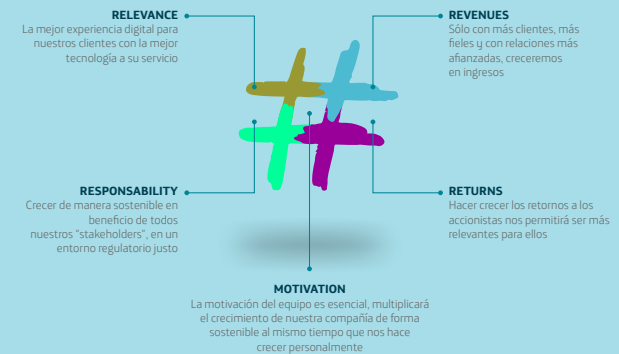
RELEVANCE
La mejor experiencia digital para nuestros clientes con la mejor tecnología a su servicio

REVENUES
Sólo con más clientes, más fieles y con relaciones más afianzadas, creceremos en ingresos

RESPONSABILITY
Crecer de manera sostenible en beneficio de todos nuestros "stakeholders", en un entorno regulatorio justo

RETURNS
Hacer crecer los retornos a los accionistas nos permitirá ser más relevantes para ellos

MOTIVATION
La motivación del equipo es esencial, multiplicará el crecimiento de nuestra compañía de forma sostenible al mismo tiempo que nos hace crecer personalmente